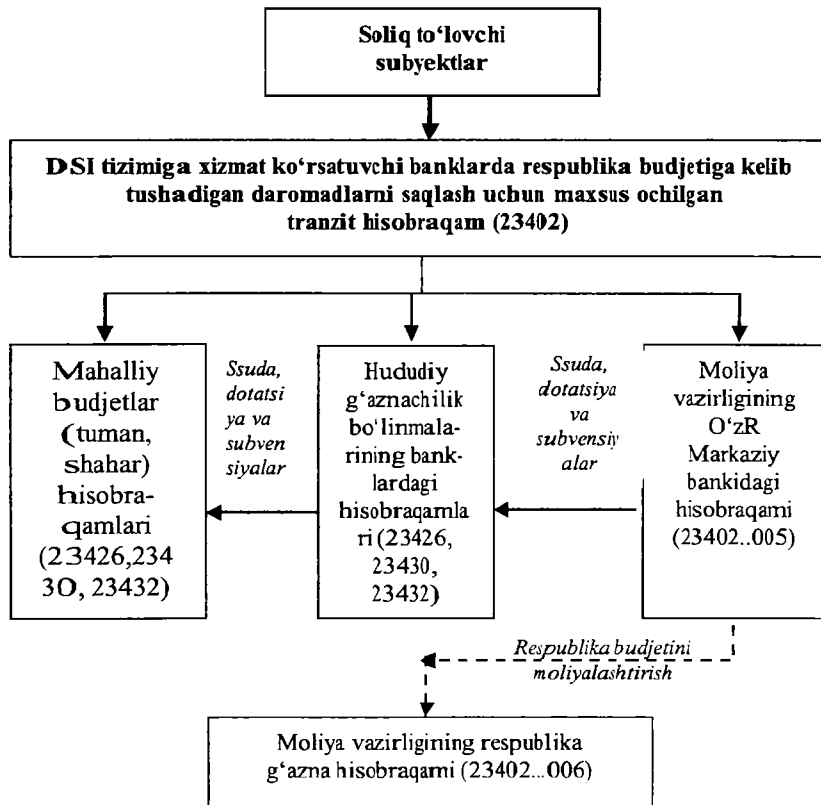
Soliq to'lovchi subyektlar

DSI tizimiga xizmat ko'rsatuvchi banklarda respublika budjetiga kelib tushadigan daromadlarni saqlash uchun maxsus ochilgan tranzit hisobraqam (23402)

Mahalliy budjetlar (tuman, shahar) hisobraqamlari (23426,23430, 23432)

Ssuda, dotatsiya va subvensiyalar

Hududiy g'aznachilik bo'linmalarining banklardagi hisobraqamlari (23426, 23430, 23432)

Ssuda, dotatsiya va subvensiyalar

Moliya vazirligining O'zR Markaziy bankidagi hisobraqami (23402..005)

Respublika budjetini moliyalashtirish

Moliya vazirligining respublika g'azna hisobraqami (23402...006)